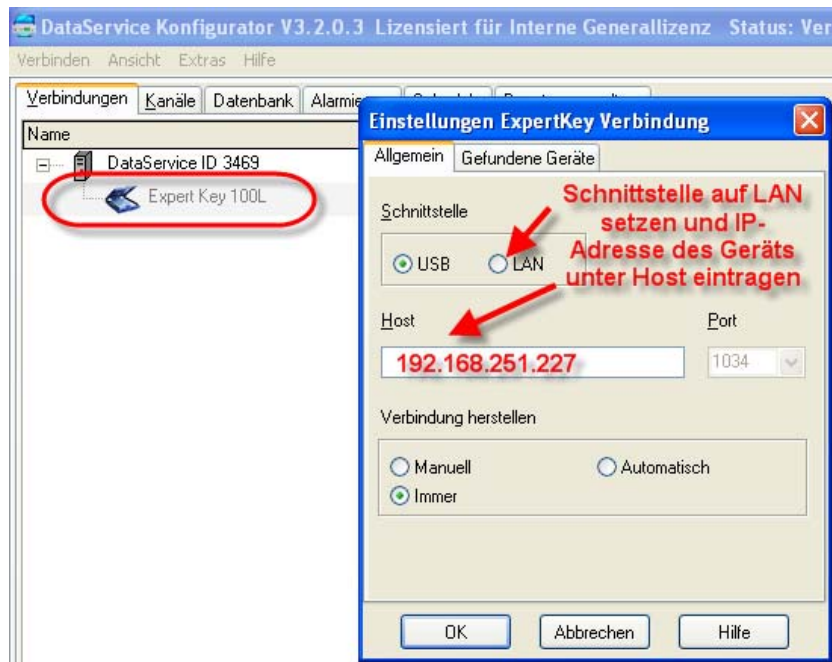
DataService Konfigurator V3.2.0.3 Lizensiert für Interne Generallizenz Status: Ver

Verbinden Ansicht Extras Hilfe

Verbindungen | Kanäle | Datenbank | Alarmie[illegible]

Name

DataService ID 3469

Expert Key 100L

Einstellungen ExpertKey Verbindung

Allgemein | Gefundene Geräte

Schnittstelle

USB LAN

Schnittstelle auf LAN setzen und IP-Adresse des Geräts unter Host eintragen

Host

Port

192.168.251.227

1034

Verbindung herstellen

Manuell

Automatisch

Immer

OK

Abbrechen

Hilfe